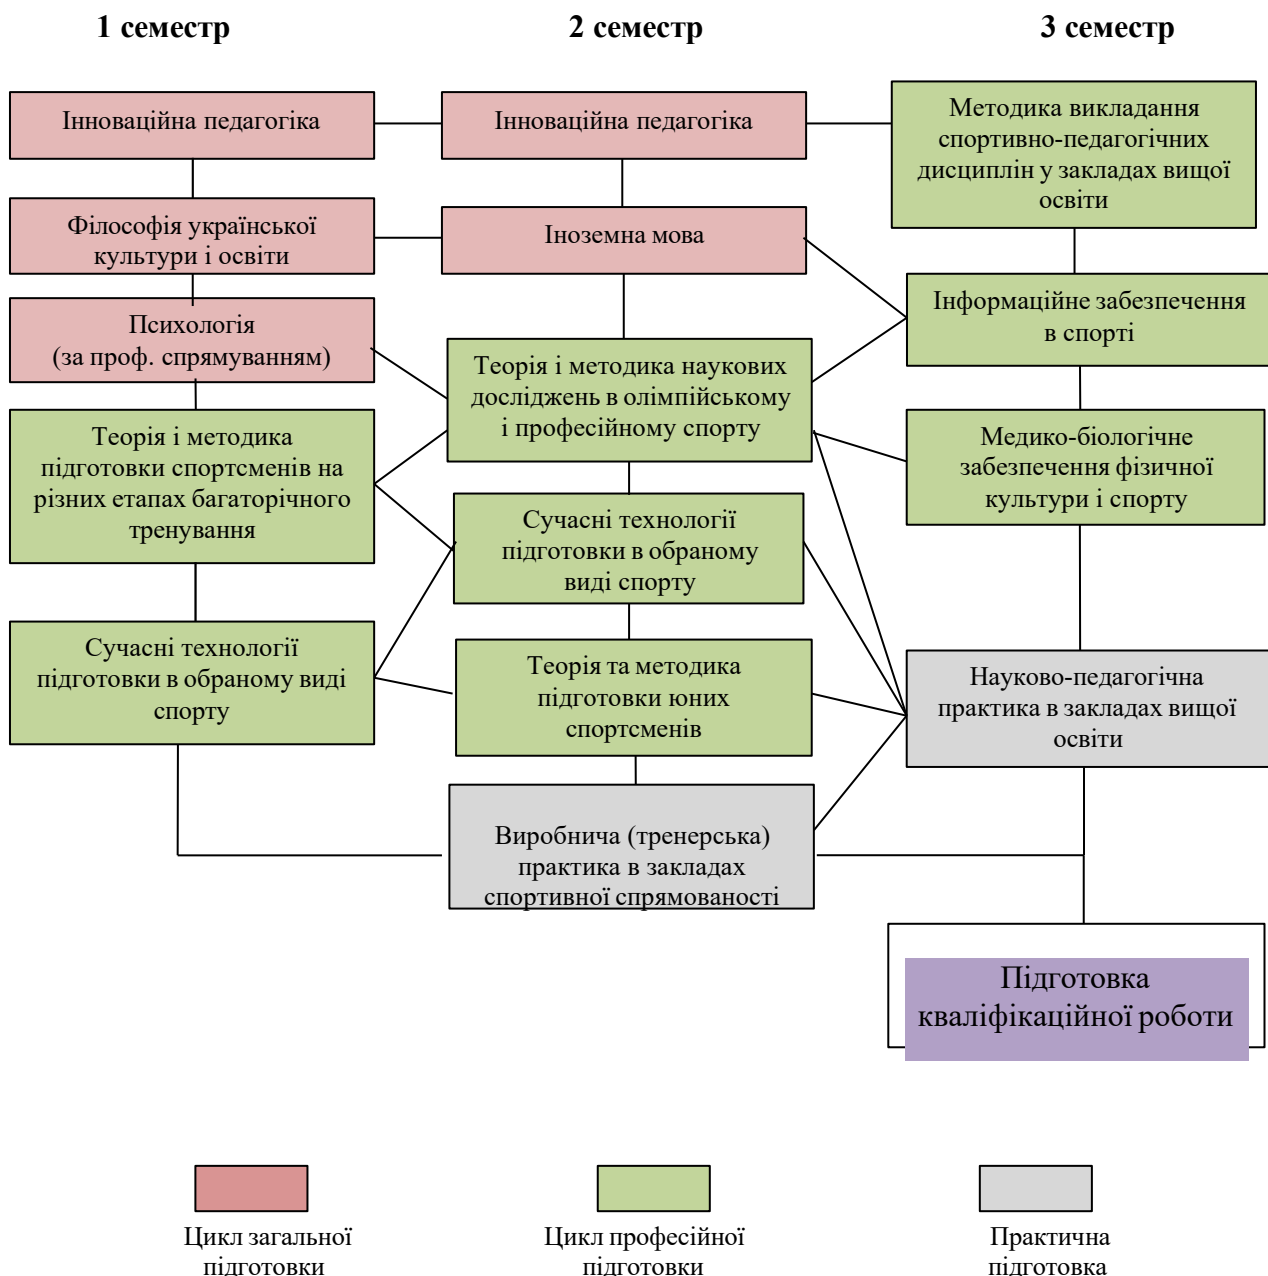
1 семестр

2 семестр

3 семестр

Інноваційна педагогіка

Філософія української культури і освіти

Психологія (за проф. спрямуванням)

Теорія і методика підготовки спортсменів на різних етапах багаторічного тренування

Сучасні технології підготовки в обраному виді спорту

Інноваційна педагогіка

Іноземна мова

Теорія і методика наукових досліджень в олімпійському і професійному спорту

Сучасні технології підготовки в обраному виді спорту

Теорія та методика підготовки юних спортсменів

Виробнича (тренерська) практика в закладах спортивної спрямованості

Методика викладання спортивно-педагогічних дисциплін у закладах вищої освіти

Інформаційне забезпечення в спорті

Медико-біологічне забезпечення фізичної культури і спорту

Науково-педагогічна практика в закладах вищої освіти

Підготовка кваліфікаційної роботи

Цикл загальної підготовки

Цикл професійної підготовки

Практична підготовка